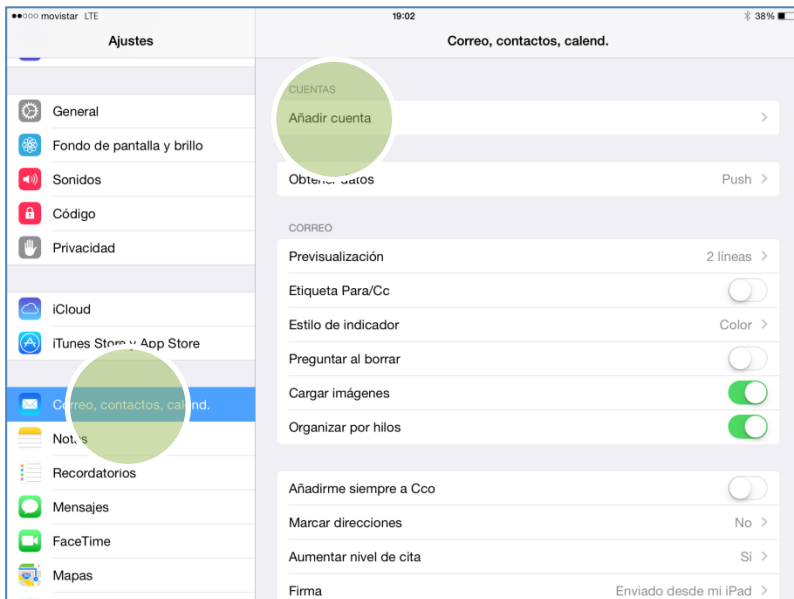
●●○○○ movistar LTE
19:02
38%

Ajustes

General
Fondo de pantalla y brillo
Sonidos
Código
Privacidad

iCloud
iTunes Store y App Store

Correo, contactos, calend.
Notas
Recordatorios
Mensajes
FaceTime
Mapas

Correo, contactos, calend.

CUENTAS
Añadir cuenta

Obtener datos Push

CORREO
Previsualización 2 líneas
Etiqueta Para/Cc
Estilo de indicador Color
Preguntar al borrar
Cargar imágenes
Organizar por hilos

Añadirme siempre a Cco
Marcar direcciones No
Aumentar nivel de cita Sí
Firma Enviado desde mi iPad